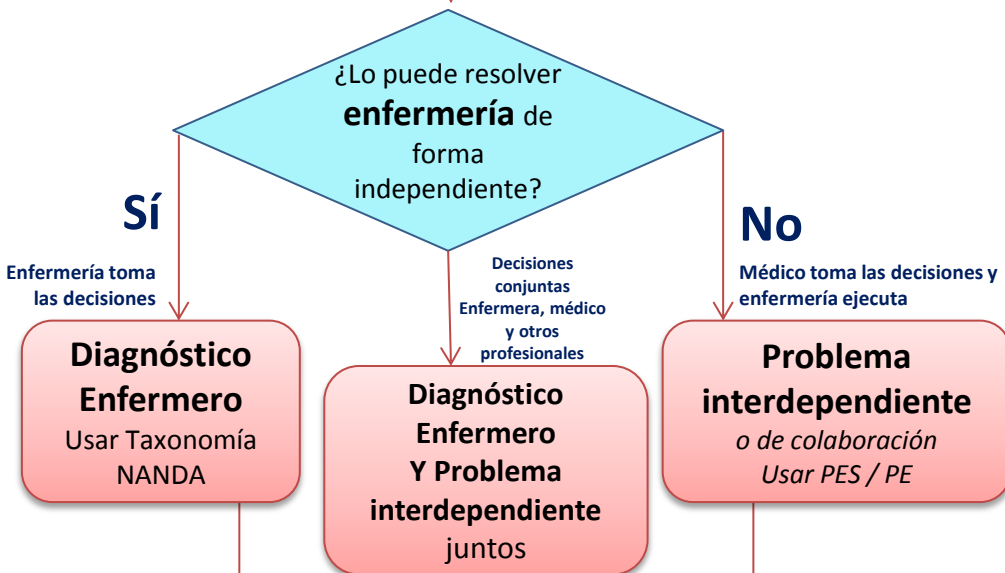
¿Lo puede resolver **enfermería** de forma independiente?

Sí

No

Enfermería toma las decisiones

Diagnóstico Enfermero
Usar Taxonomía NANDA

Decisiones conjuntas Enfermera, médico y otros profesionales

Diagnóstico Enfermero Y Problema interdependiente juntos

Médico toma las decisiones y enfermería ejecuta

Problema interdependiente
*o de colaboración*
*Usar PES / PE*